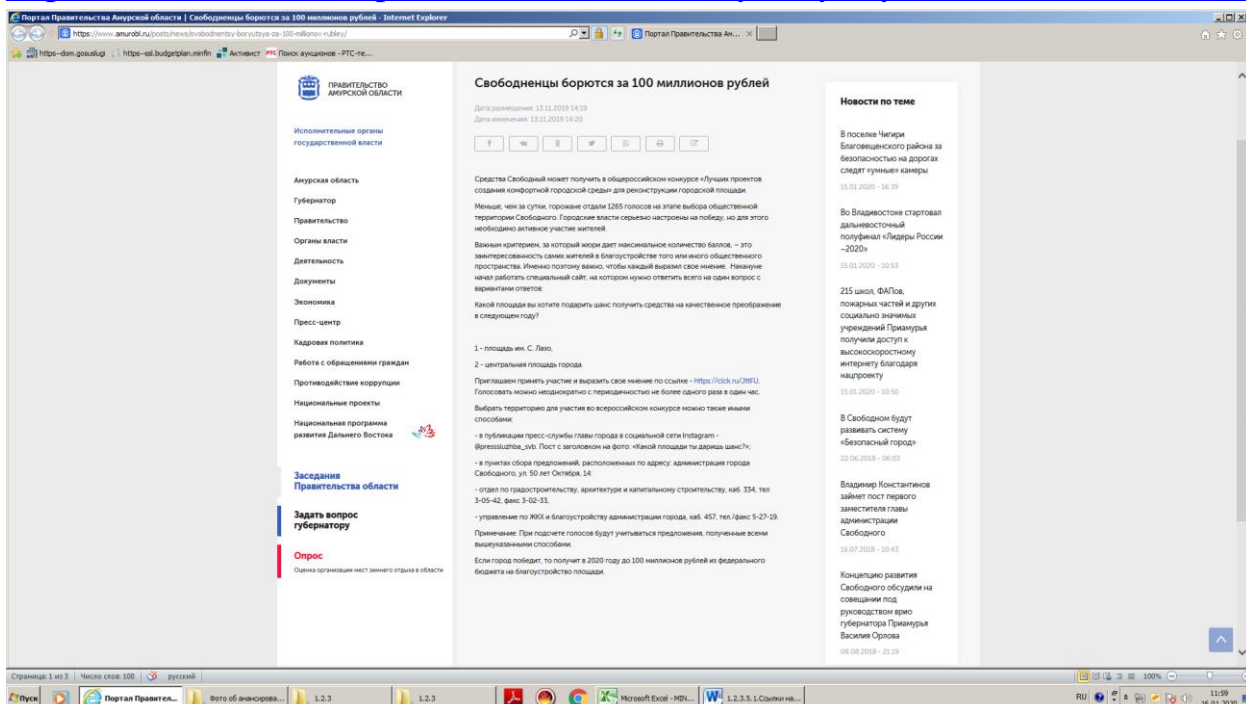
Портал Правительства Амурской области | Свободненцы борются за 100 миллионов рублей - Internet Explorer

https://www.amurobl.ru/posts/news/svobodnentsy-boryutsya-za-100-millionov-rubley/

Портал Правительства Ам...

https--dom.gosuslugi https--ssl.budgetplan.minfin Активист Поиск аукционов - РТС-те...

ПРАВИТЕЛЬСТВО АМУРСКОЙ ОБЛАСТИ

Исполнительные органы государственной власти

Амурская область

Губернатор

Правительство

Органы власти

Деятельность

Документы

Экономика

Пресс-центр

Кадровая политика

Работа с обращениями граждан

Противодействие коррупции

Национальные проекты

Национальная программа развития Дальнего Востока

Заседания Правительства области

Задать вопрос губернатору

Опрос

Оценка организации мест зимнего отдыха в области

Свободненцы борются за 100 миллионов рублей

Дата размещения: 13.11.2019 14:19

Дата изменения: 13.11.2019 14:20

Средства Свободный может получить в общероссийском конкурсе «Лучших проектов создания комфортной городской среды» для реконструкции городской площади.

Меньше, чем за сутки, горожане отдали 1265 голосов на этапе выбора общественной территории Свободного. Городские власти серьезно настроены на победу, но для этого необходимо активное участие жителей.

Важным критерием, за который жюри дает максимальное количество баллов, – это заинтересованность самих жителей в благоустройстве того или иного общественного пространства. Именно поэтому важно, чтобы каждый выразил свое мнение. Накануне начал работать специальный сайт, на котором нужно ответить всего на один вопрос с вариантами ответов:

Какой площади вы хотите подарить шанс получить средства на качественное преображение в следующем году?

1 - площадь им. С. Лазо,

2 - центральная площадь города.

Приглашаем принять участие и выразить свое мнение по ссылке - https://clck.ru/JttFU. Голосовать можно неоднократно с периодичностью не более одного раза в один час.

Выбрать территорию для участия во всероссийском конкурсе можно также иными способами:

- в публикации пресс-службы главы города в социальной сети Instagram - @presssluzhba_svb. Пост с заголовком на фото: «Какой площади ты даришь шанс?»;

- в пунктах сбора предложений, расположенных по адресу: администрация города Свободного, ул. 50 лет Октября, 14:

- отдел по градостроительству, архитектуре и капитальному строительству, каб. 334, тел 3-05-42, факс 3-02-33,

- управление по ЖКХ и благоустройству администрации города, каб. 457, тел./факс 5-27-19.

Примечание: При подсчете голосов будут учитываться предложения, полученные всеми вышеуказанными способами.

Если город победит, то получит в 2020 году до 100 миллионов рублей из федерального бюджета на благоустройство площади.

Новости по теме

В поселке Чигири Благовещенского района за безопасностью на дорогах следят «умные» камеры

15.01.2020 - 16:39

Во Владивостоке стартовал дальневосточный полуфинал «Лидеры России –2020»

15.01.2020 - 10:53

215 школ, ФАПов, пожарных частей и других социально значимых учреждений Приамурья получили доступ к высокоскоростному интернету благодаря нацпроекту

15.01.2020 - 10:50

В Свободном будут развивать систему «Безопасный город»

22.06.2018 - 06:03

Владимир Константинов займет пост первого заместителя главы администрации Свободного

16.07.2018 - 10:43

Концепцию развития Свободного обсудили на совещании под руководством врио губернатора Приамурья Василия Орлова

08.08.2018 - 21:19

Страница: 1 из 3 | Число слов: 108 | русский

100%

Пуск | Портал Правител... | Фото об анансирова... | 1.2.3 | 1.2.3 | Microsoft Excel - MIN... | 1.2.3.5.1.Ссылки на...

RU 11:59 16.01.2020